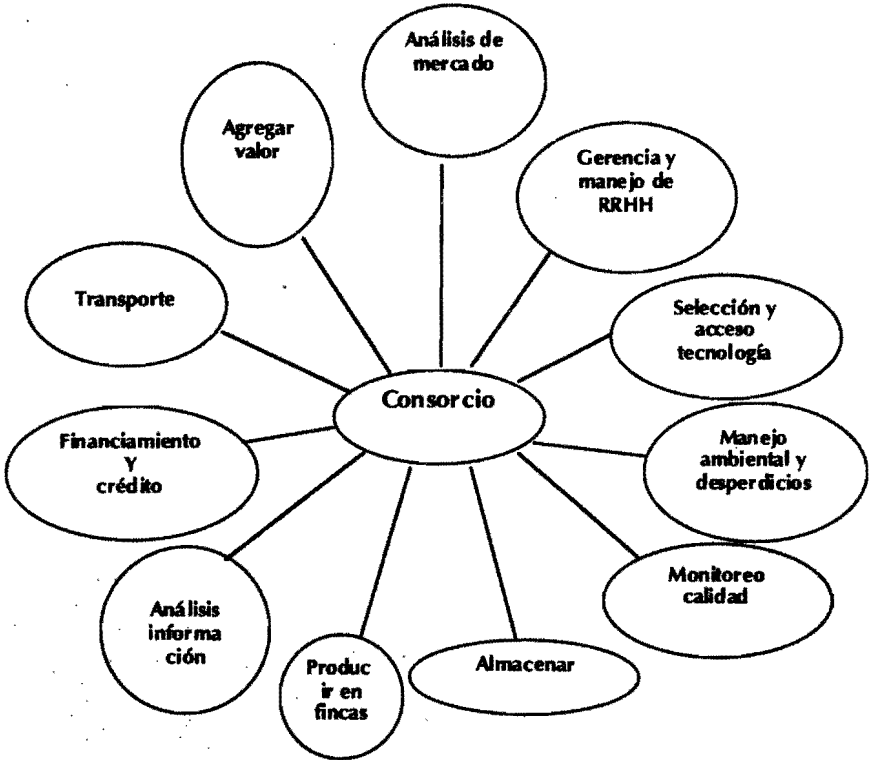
Análisis de mercado

Agregar valor

Gerencia y manejo de RRHH

Transporte

Selección y acceso tecnología

Consorcio

Financiamiento Y crédito

Manejo ambiental y desperdicios

Monitoreo calidad

Análisis información

Producir en fincas

Almacenar